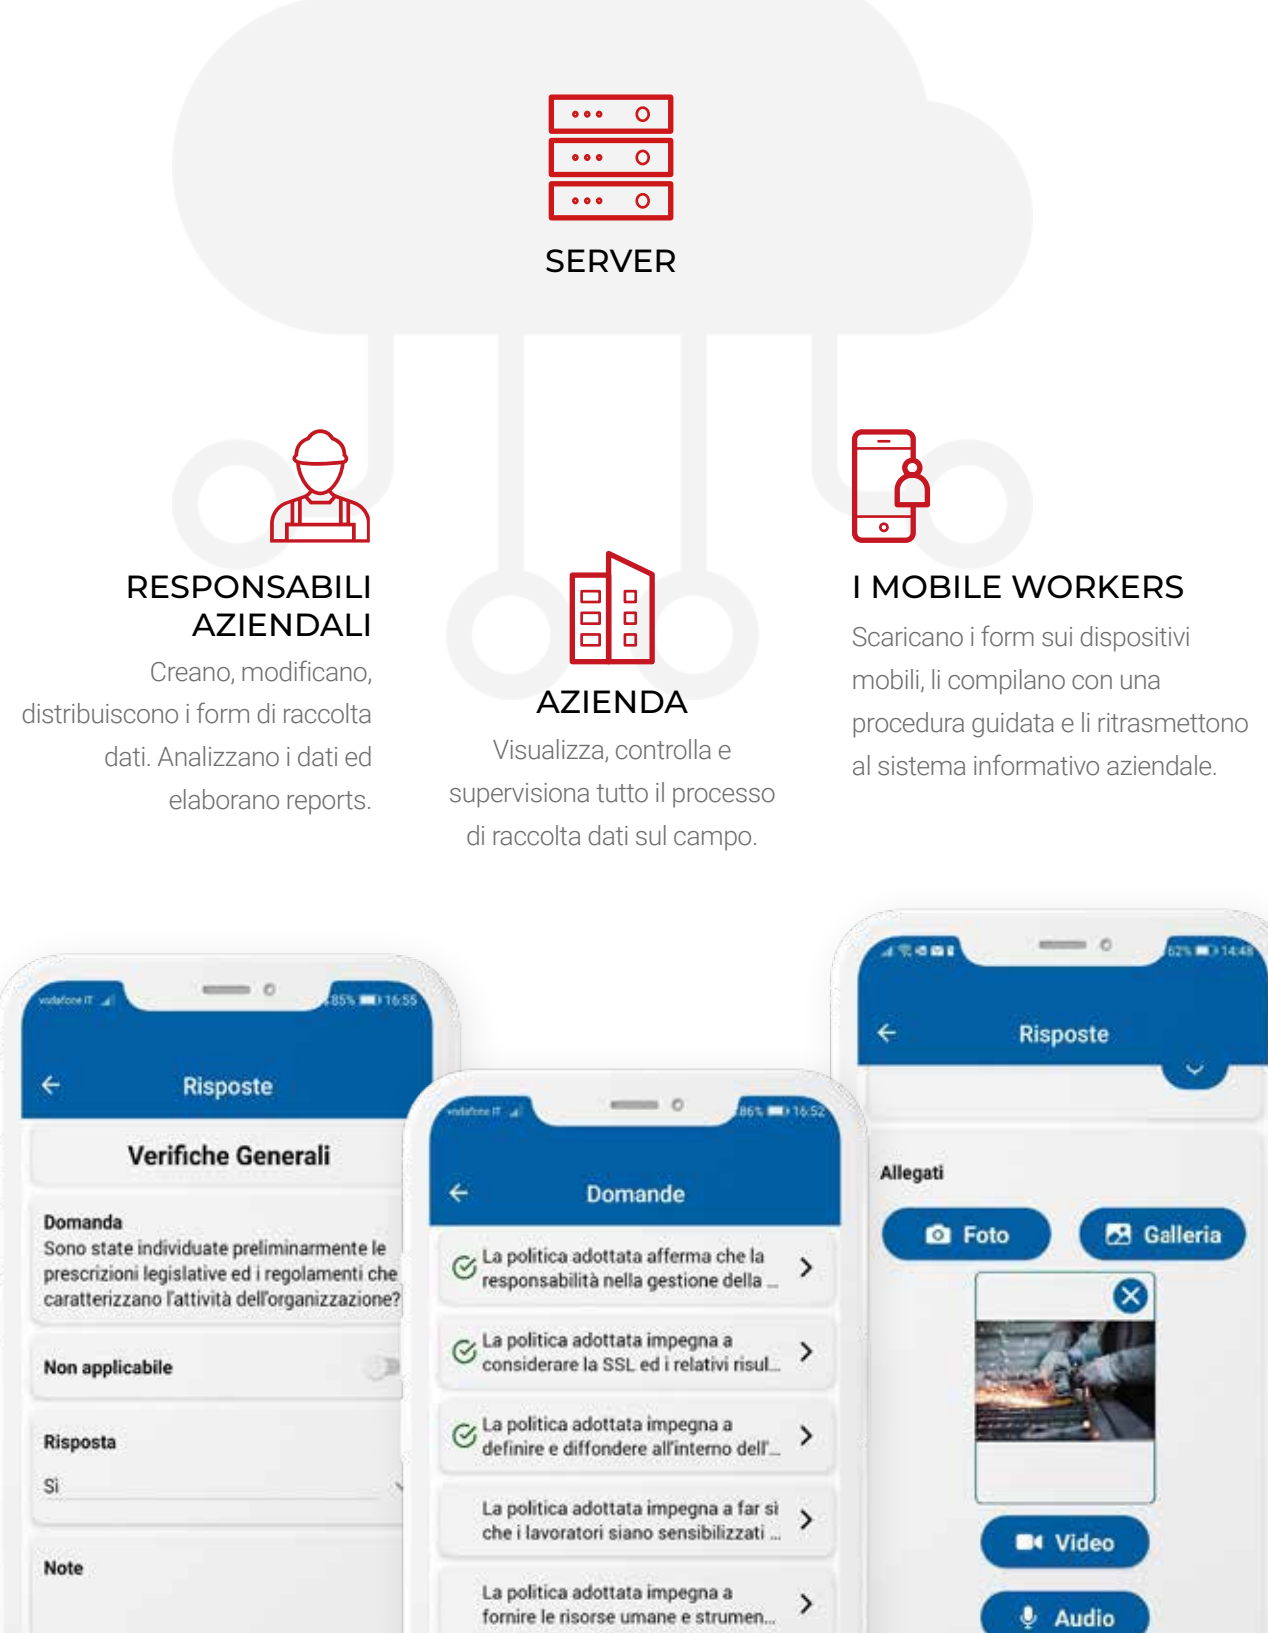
SERVER

RESPONSABILI AZIENDALI

Creano, modificano, distribuiscono i form di raccolta dati. Analizzano i dati ed elaborano reports.

AZIENDA

Visualizza, controlla e supervisiona tutto il processo di raccolta dati sul campo.

I MOBILE WORKERS

Scaricano i form sui dispositivi mobili, li compilano con una procedura guidata e li ritrasmettono al sistema informativo aziendale.

vodafone IT 85% 16:55

Risposte

Verifiche Generali

Domanda
Sono state individuate preliminarmente le prescrizioni legislative ed i regolamenti che caratterizzano l'attività dell'organizzazione?

Non applicabile

Risposta
Si

Note

vodafone IT 86% 16:52

Domande

La politica adottata afferma che la responsabilità nella gestione della ...

La politica adottata impegna a considerare la SSL ed i relativi risul...

La politica adottata impegna a definire e diffondere all'interno dell'...

La politica adottata impegna a far si che i lavoratori siano sensibilizzati ...

La politica adottata impegna a fornire le risorse umane e strumen...

62% 14:48

Risposte

Allegati

Foto

Galleria

Video

Audio